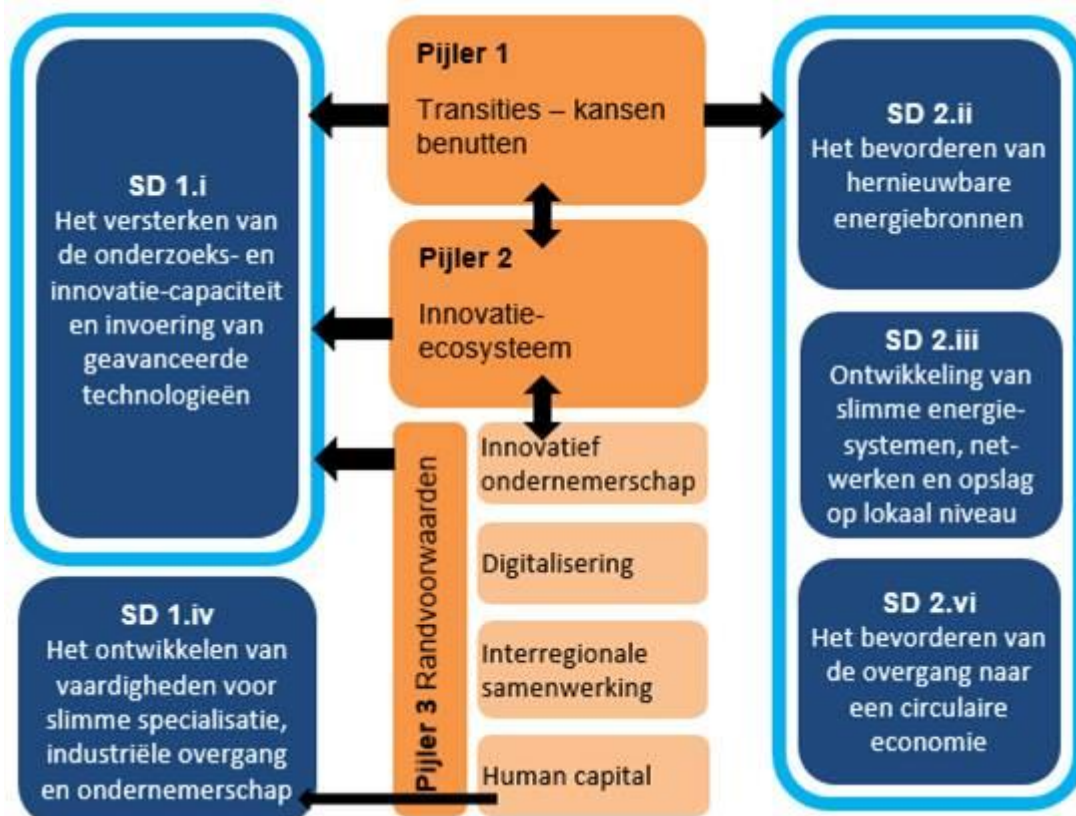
SD 1.i
Het versterken van de onderzoeks- en innovatie-capaciteit en invoering van geavanceerde technologieën

Pijler 1
Transities – kansen benutten

Pijler 2
Innovatie-ecosysteem

Pijler 3 Randvoorwaarden

Innovatief ondernemerschap

Digitalisering

Interregionale samenwerking

Human capital

SD 1.iv
Het ontwikkelen van vaardigheden voor slimme specialisatie, industriële overgang en ondernemerschap

SD 2.ii
Het bevorderen van hernieuwbare energiebronnen

SD 2.iii
Ontwikkeling van slimme energie-systemen, net-werken en opslag op lokaal niveau

SD 2.vi
Het bevorderen van de overgang naar een circulaire economie